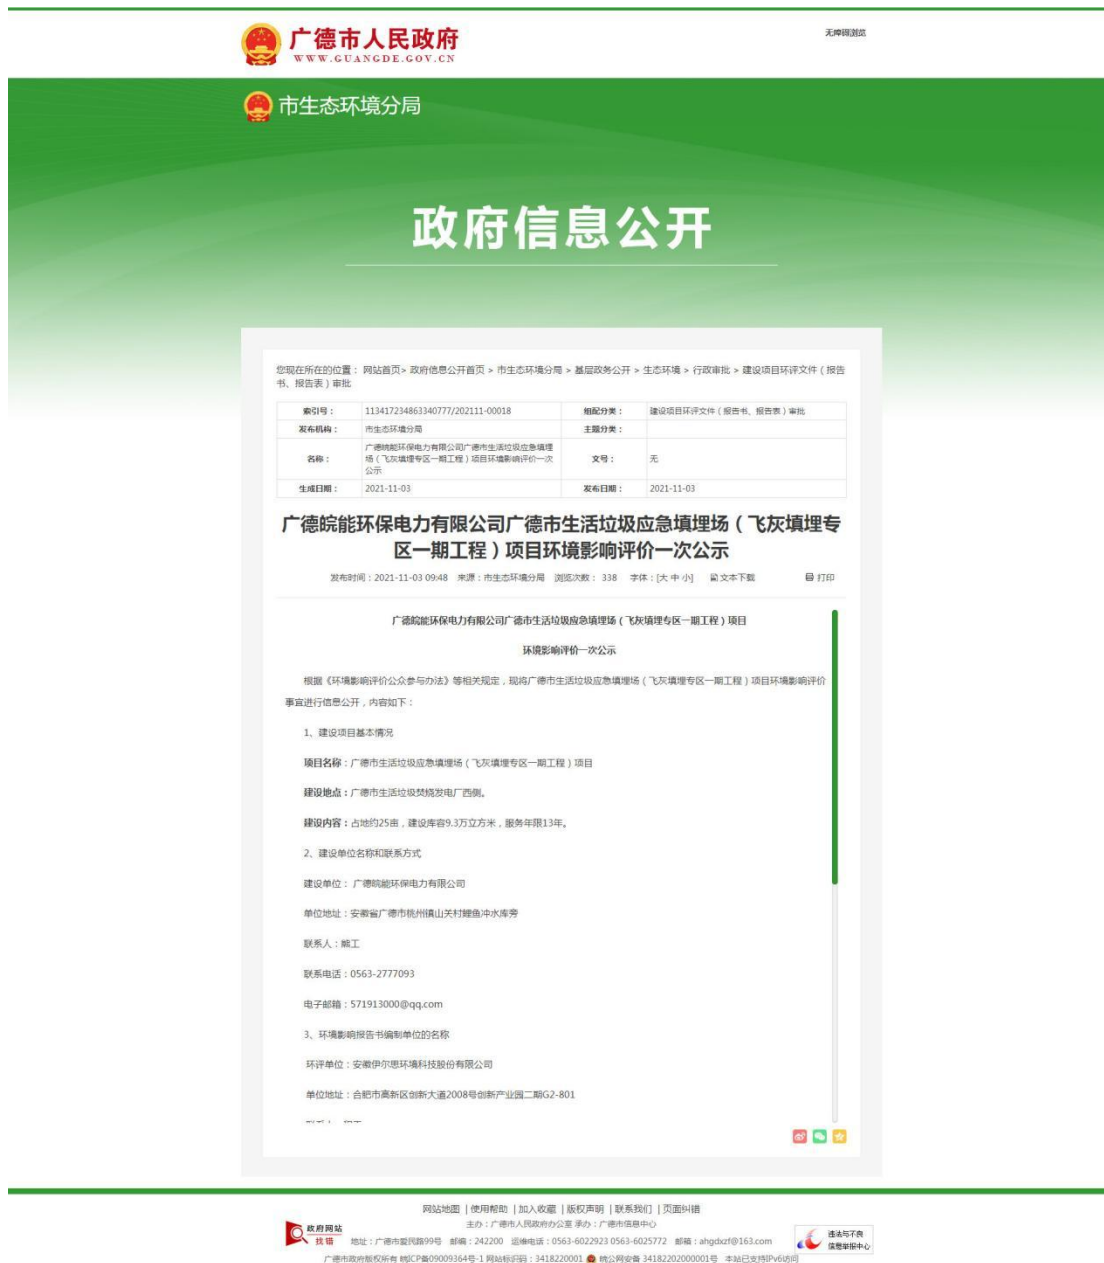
广德市人民政府
WWW.GUANGDE.GOV.CN

无障碍浏览

市生态环境分局

政府信息公开

您现在所在的位置：网站首页 > 政府信息公开首页 > 市生态环境分局 > 基层政务公开 > 生态环境 > 行政审批 > 建设项目环评文件（报告书、报告表）审批

| 索引号： | 113417234863340777/202111-00018 | 组配分类： | 建设项目环评文件（报告书、报告表）审批 |
|---|---|---|---|
| 发布机构： | 市生态环境分局 | 主题分类： | |
| 名称： | 广德皖能环保电力有限公司广德市生活垃圾应急填埋场（飞灰填埋专区一期工程）项目环境影响评价一次公示 | 文号： | 无 |
| 生成日期： | 2021-11-03 | 发布日期： | 2021-11-03 |

广德皖能环保电力有限公司广德市生活垃圾应急填埋场（飞灰填埋专区一期工程）项目环境影响评价一次公示

发布时间：2021-11-03 09:48 来源：市生态环境分局 浏览次数：338 字体：[大 中 小] 文本下载 打印

广德皖能环保电力有限公司广德市生活垃圾应急填埋场（飞灰填埋专区一期工程）项目

环境影响评价一次公示

根据《环境影响评价公众参与办法》等相关规定，现将广德市生活垃圾应急填埋场（飞灰填埋专区一期工程）项目环境影响评价事宜进行信息公开，内容如下：

1、建设项目基本情况

项目名称：广德市生活垃圾应急填埋场（飞灰填埋专区一期工程）项目

建设地点：广德市生活垃圾焚烧发电厂西侧。

建设内容：占地约25亩，建设库容9.3万立方米，服务年限13年。

2、建设单位名称和联系方式

建设单位：广德皖能环保电力有限公司

单位地址：安徽省广德市桃州镇山关村鲤鱼冲水库旁

联系人：戴工

联系电话：0563-2777093

电子邮箱：571913000@qq.com

3、环境影响报告书编制单位的名称

环评单位：安徽伊尔思环境科技股份有限公司

单位地址：合肥市高新区创新大道2008号创新产业园二期G2-801

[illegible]

网站地图 | 使用帮助 | 加入收藏 | 版权声明 | 联系我们 | 页面纠错
主办：广德市人民政府办公室 承办：广德市信息中心
政府网站 找错
地址：广德市曼民路99号 邮编：242200 运维电话：0563-6022923 0563-6025772 邮箱：ahgdxzf@163.com
广德市政府版权所有 皖ICP备09009364号-1 网站标识码：3418220001 皖公网安备 34182202000001号 本站已支持IPv6访问
违法与不良信息举报中心